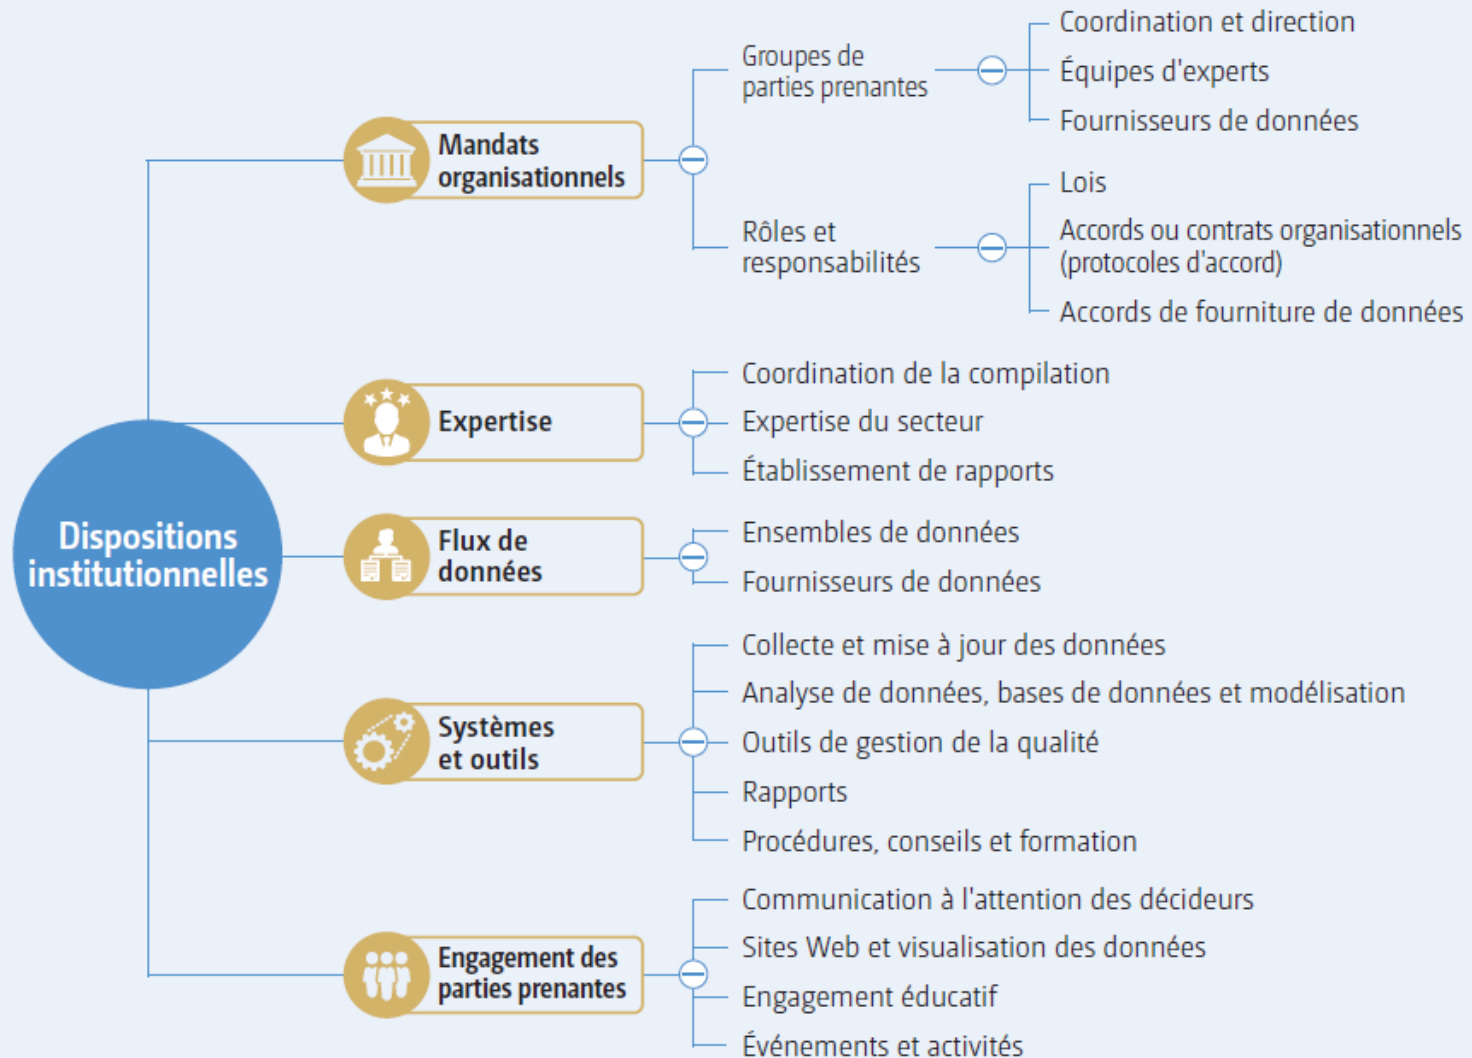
Dispositions institutionnelles

Mandats organisationnels

Groupes de parties prenantes

Coordination et direction
Équipes d'experts
Fournisseurs de données

Rôles et responsabilités

Lois
Accords ou contrats organisationnels (protocoles d'accord)
Accords de fourniture de données

Expertise

Coordination de la compilation
Expertise du secteur
Établissement de rapports

Flux de données

Ensembles de données
Fournisseurs de données

Systèmes et outils

Collecte et mise à jour des données
Analyse de données, bases de données et modélisation
Outils de gestion de la qualité
Rapports
Procédures, conseils et formation

Engagement des parties prenantes

Communication à l'attention des décideurs
Sites Web et visualisation des données
Engagement éducatif
Événements et activités